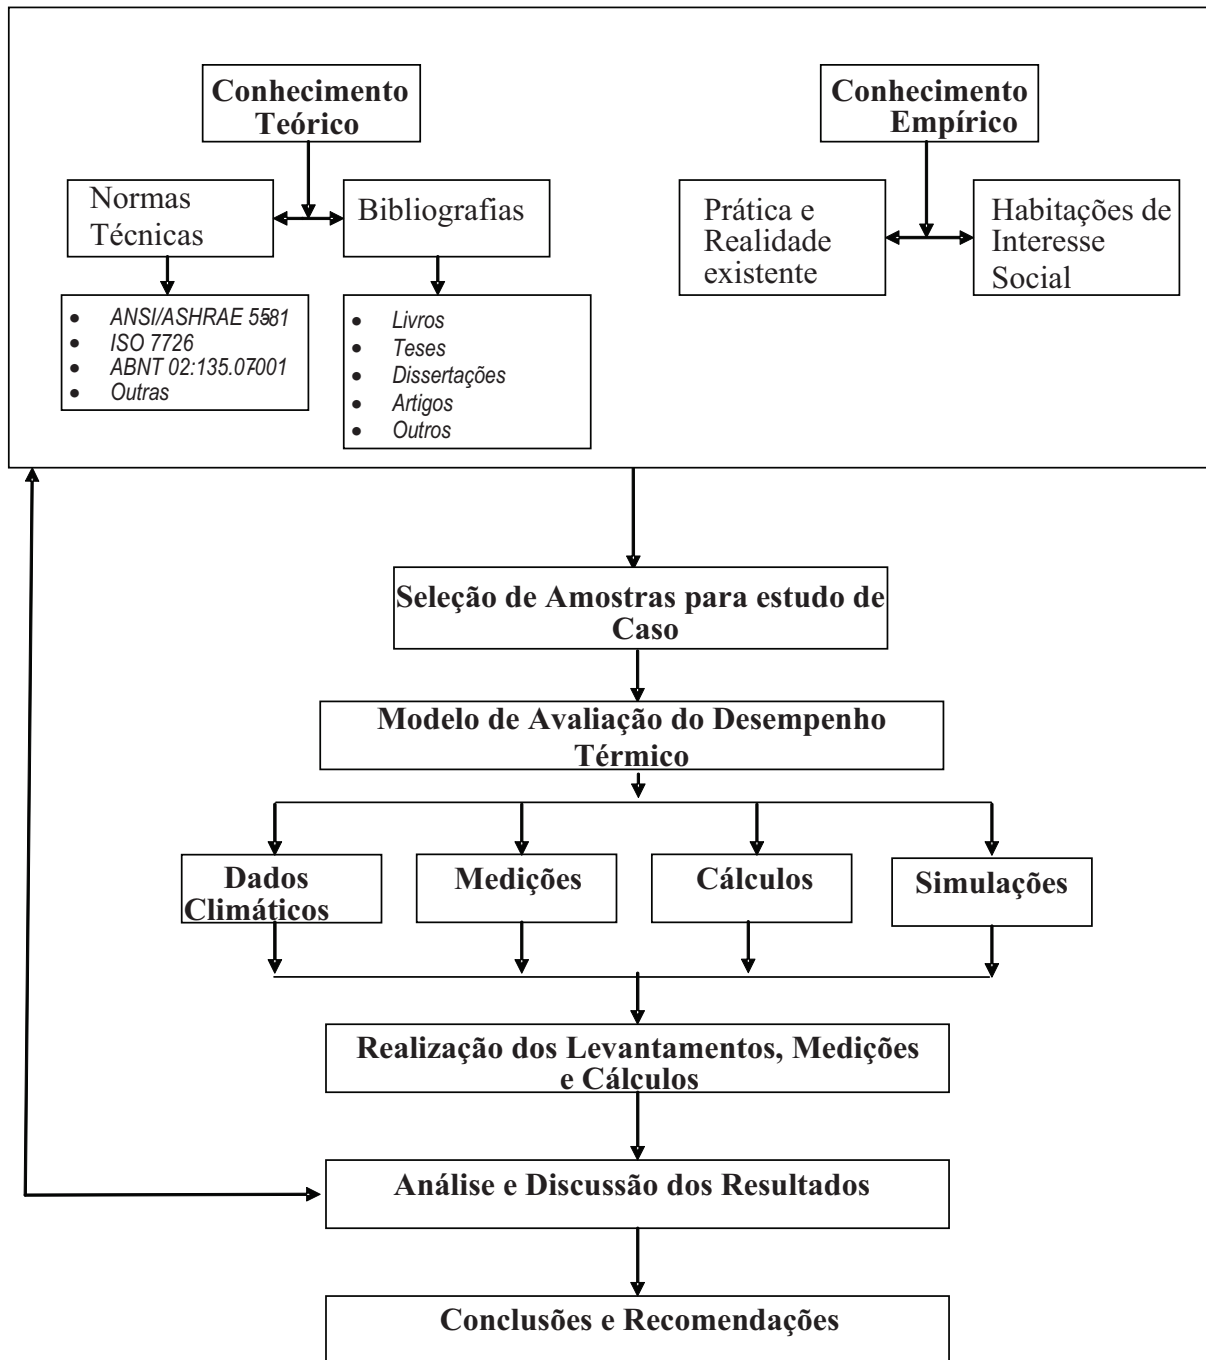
Conhecimento Teórico

Normas Técnicas

Bibliografias

- ANSI/ASHRAE 55-81
- ISO 7726
- ABNT 02:135.07-001
- Outras

- Livros
- Teses
- Dissertações
- Artigos
- Outros

Conhecimento Empírico

Prática e Realidade existente

Habitações de Interesse Social

Seleção de Amostras para estudo de Caso

Modelo de Avaliação do Desempenho Térmico

Dados Climáticos

Medições

Cálculos

Simulações

Realização dos Levantamentos, Medições e Cálculos

Análise e Discussão dos Resultados

Conclusões e Recomendações